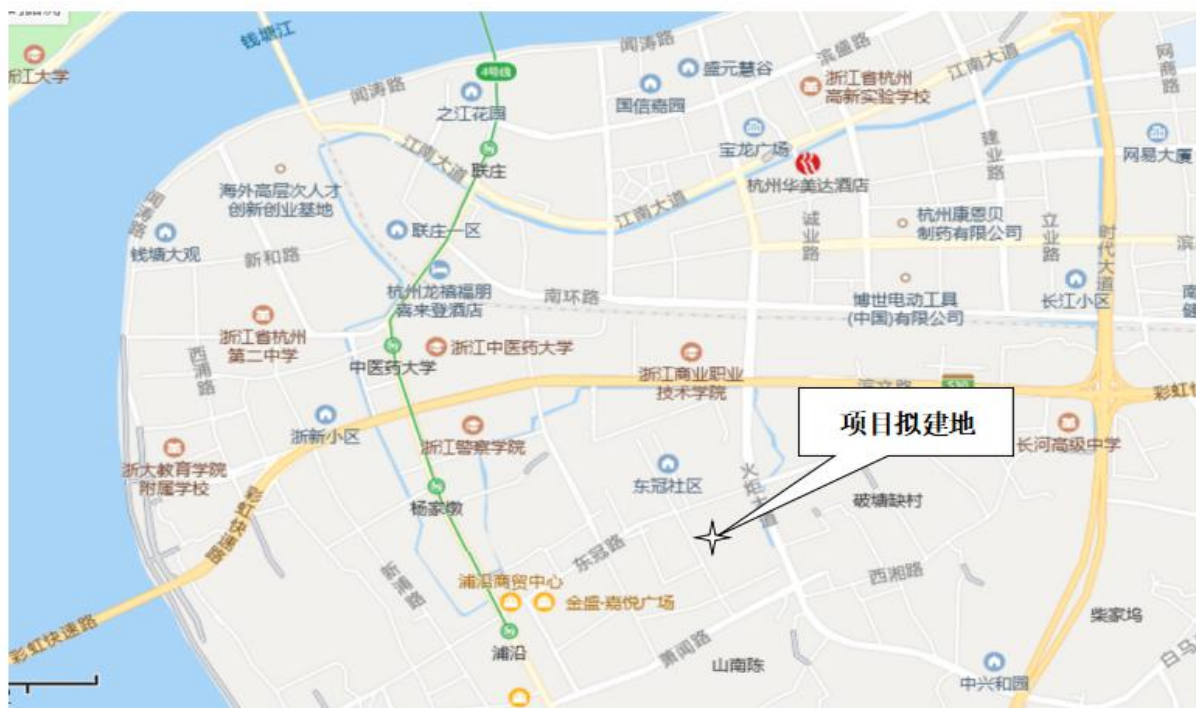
钱塘江
浙工大学
闻涛路
4号线
之江花园
闻涛路
盛元慧谷
国信嘉园
滨盛路
浙江省杭州高新实验学校
江南大道
网商路
宝龙广场
杭州华美达酒店
江南大道
联庄
江南大道
海外高层次人才创新创业基地
建业路
网易大厦
闻涛路
钱塘大观
新和路
联庄一区
诚业路
杭州康恩贝制药有限公司
立业路
时代大道
杭州龙禧福朋喜来登酒店
南环路
博世电动工具(中国)有限公司
长江小区
浙江省杭州第二中学
西浦路
浙江中医药大学
中医药大学
浙江商业职业技术学院
滨文路
彩虹快速路
浙新小区
浙江警察学院
项目拟建地
长河高级中学
浙大教育学院附属学校
东冠社区
火炬大道
彩虹快速路
杨家墩
破塘缺村
东冠路
新浦路
西湘路
浦沿商贸中心
金盛·嘉悦广场
柴家坞
彩虹快速路
浦沿
萧闻路
山南陈
中兴和园
白马